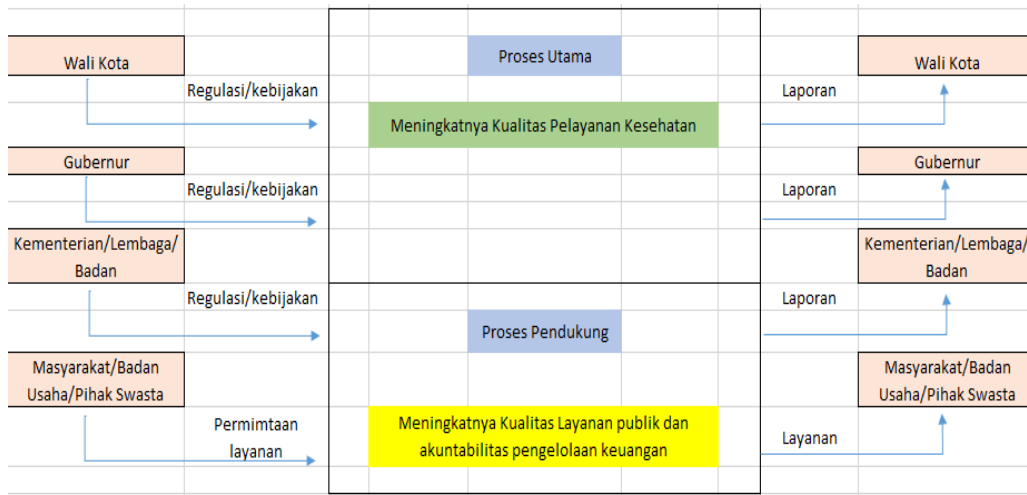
Wali Kota

Regulasi/kebijakan

Proses Utama

Meningkatnya Kualitas Pelayanan Kesehatan

Laporan

Wali Kota

Gubernur

Regulasi/kebijakan

Laporan

Gubernur

Kementerian/Lembaga/ Badan

Regulasi/kebijakan

Laporan

Kementerian/Lembaga/ Badan

Proses Pendukung

Masyarakat/Badan Usaha/Pihak Swasta

Permimtaan layanan

Meningkatnya Kualitas Layanan publik dan akuntabilitas pengelolaan keuangan

Layanan

Masyarakat/Badan Usaha/Pihak Swasta